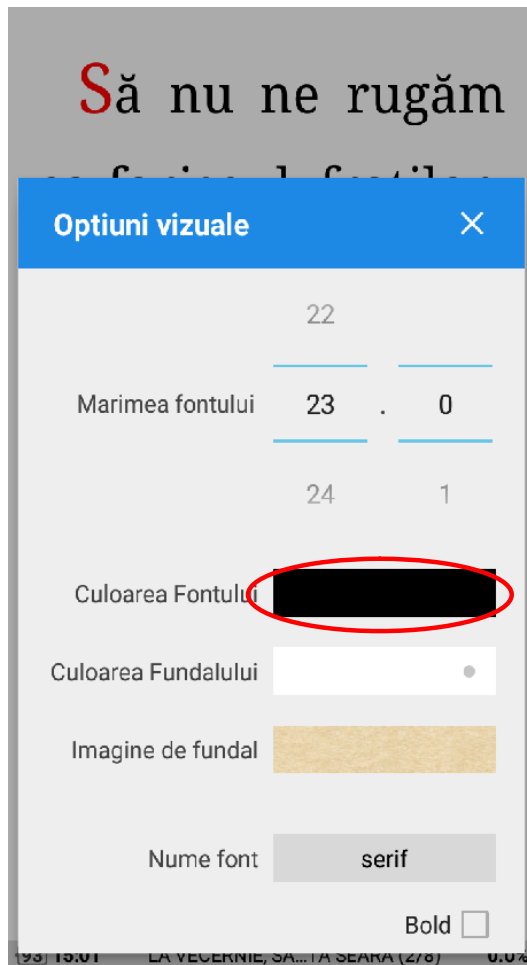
Să nu ne rugăm

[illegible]

Optiuni vizuale ✕

22

Marimea fontului 23 . 0

24 1

Culoarea Fontului

Culoarea Fundalului

Imagine de fundal

Nume font serif

Bold

[93] 15:01 LA VECERNIE, SA...TA SEARA (2/8) 0.0%